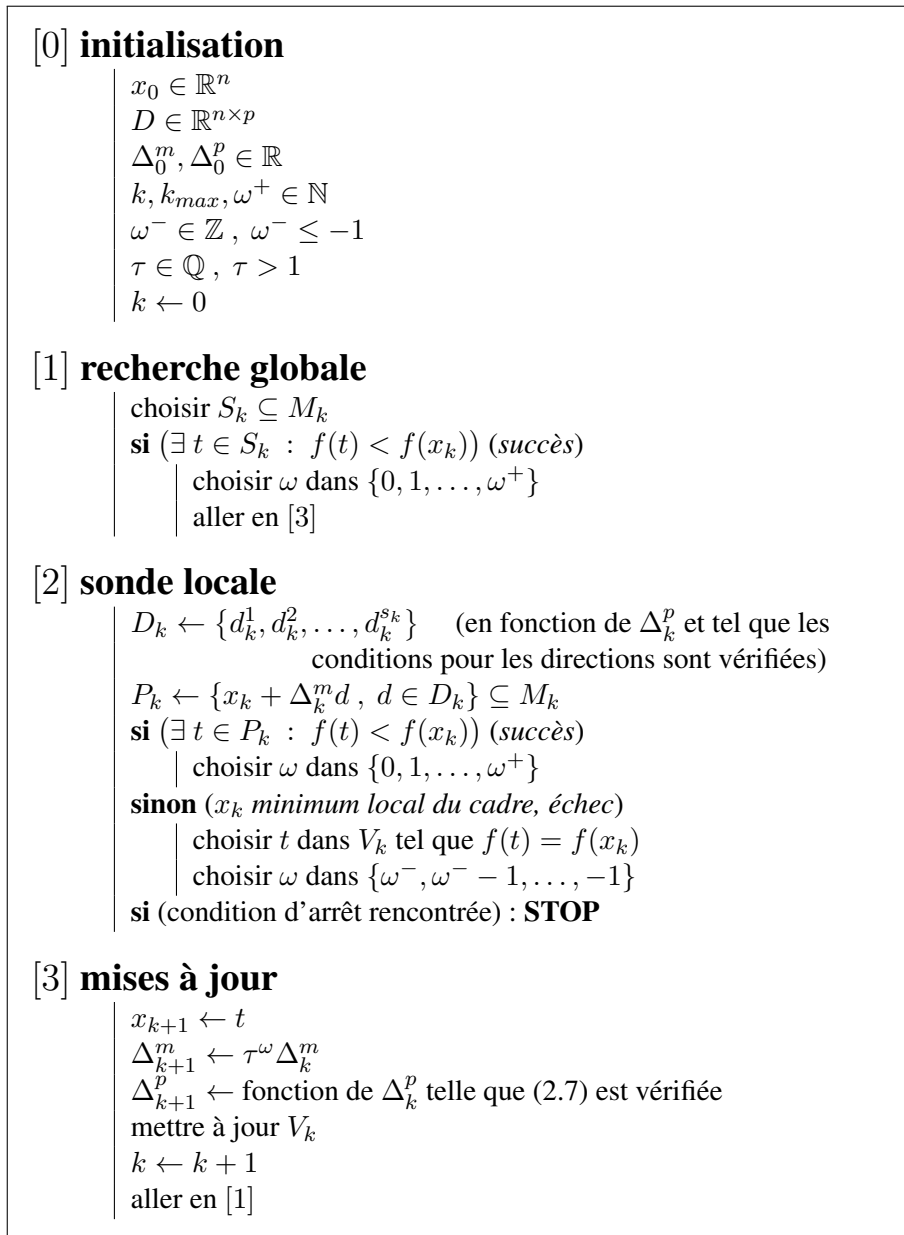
$[0]$ **initialisation**

$x_0 \in \mathbb{R}^n$
$D \in \mathbb{R}^{n\times p}$
$\Delta_0^m, \Delta_0^p \in \mathbb{R}$
$k, k_{max}, \omega^+ \in \mathbb{N}$
$\omega^- \in \mathbb{Z}\ ,\ \omega^- \leq -1$
$\tau \in \mathbb{Q}\ ,\ \tau > 1$
$k \leftarrow 0$

$[1]$ **recherche globale**

choisir $S_k \subseteq M_k$
**si** $(\exists\, t \in S_k\ :\ f(t) < f(x_k))$ (*succès*)
choisir $\omega$ dans $\{0, 1, \ldots, \omega^+\}$
aller en $[3]$

$[2]$ **sonde locale**

$D_k \leftarrow \{d_k^1, d_k^2, \ldots, d_k^{s_k}\}$ (en fonction de $\Delta_k^p$ et tel que les conditions pour les directions sont vérifiées)
$P_k \leftarrow \{x_k + \Delta_k^m d\ ,\ d \in D_k\} \subseteq M_k$
**si** $(\exists\, t \in P_k\ :\ f(t) < f(x_k))$ (*succès*)
choisir $\omega$ dans $\{0, 1, \ldots, \omega^+\}$
**sinon** ($x_k$ *minimum local du cadre, échec*)
choisir $t$ dans $V_k$ tel que $f(t) = f(x_k)$
choisir $\omega$ dans $\{\omega^-, \omega^- - 1, \ldots, -1\}$
**si** (condition d'arrêt rencontrée) : **STOP**

$[3]$ **mises à jour**

$x_{k+1} \leftarrow t$
$\Delta_{k+1}^m \leftarrow \tau^\omega \Delta_k^m$
$\Delta_{k+1}^p \leftarrow$ fonction de $\Delta_k^p$ telle que (2.7) est vérifiée
mettre à jour $V_k$
$k \leftarrow k + 1$
aller en $[1]$